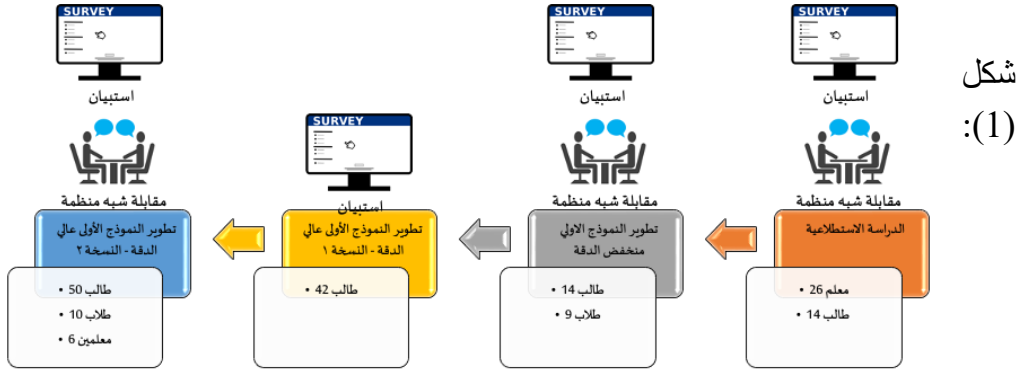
شكل (1):

SURVEY
استبيان
مقابلة شبه منظمة
الدراسة الاستطلاعية
• معلم 26
• طالب 14

SURVEY
استبيان
مقابلة شبه منظمة
تطوير النموذج الاولي منخفض الدقة
• طالب 14
• طالب 9

SURVEY
استبيان
تطوير النموذج الأولي عالي الدقة - النسخة ١
• طالب 42

مقابلة شبه منظمة
تطوير النموذج الأولي عالي الدقة - النسخة ٢
• طالب 50
• طالب 10
• معلمين 6